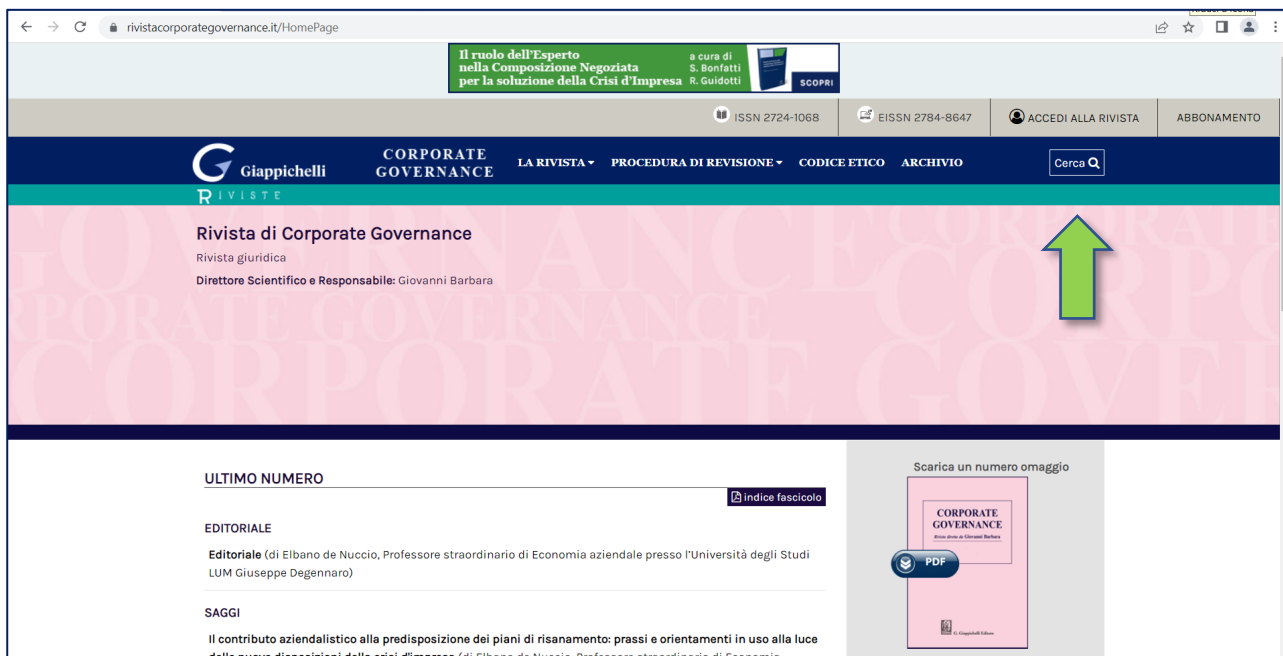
rivistacorporategovernance.it/HomePage

Il ruolo dell'Esperto nella Composizione Negoziata per la soluzione della Crisi d'Impresa
a cura di S. Bonfatti R. Guidotti
SCOPRI

ISSN 2724-1068 EISSN 2784-8647 ACCEDI ALLA RIVISTA ABBONAMENTO

Giappichelli RIVISTE CORPORATE GOVERNANCE LA RIVISTA PROCEDURA DI REVISIONE CODICE ETICO ARCHIVIO Cerca

Rivista di Corporate Governance
Rivista giuridica
Direttore Scientifico e Responsabile: Giovanni Barbara

ULTIMO NUMERO
indice fascicolo

EDITORIALE
Editoriale (di Elbano de Nuccio, Professore straordinario di Economia aziendale presso l'Università degli Studi LUM Giuseppe Degennaro)

SAGGI
Il contributo aziendalistico alla predisposizione dei piani di risanamento: prassi e orientamenti in uso alla luce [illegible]

Scarica un numero omaggio
CORPORATE GOVERNANCE
Rivista diretta da Giovanni Barbara
PDF
G. Giappichelli Editore